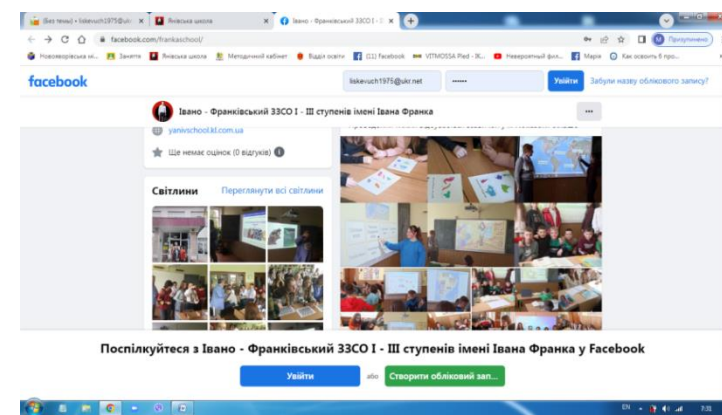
(Без теми) - liskevuch1975@ukr × Янівська школа × Івано - Франківський ЗЗСО І - ІІ ×

facebook.com/frankaschool/

Призупинено

Розвиваюча ... Заняття Янівська школа Методичний кабінет Відділ освіти (11) Facebook VITMOSSA Plaid - ЗК... Невероятный фол... Марія Как освоить 8 про...

facebook

liskevuch1975@ukr.net

••••••

Увійти

Забули назву облікового запису?

Івано - Франківський ЗЗСО І - ІІІ ступенів імені Івана Франка

yanivschool.kl.com.ua

Ще немає оцінок (0 відгуків)

Світлини

Переглянути всі світлини

Поспілкуйтеся з Івано - Франківський ЗЗСО І - ІІІ ступенів імені Івана Франка у Facebook

Увійти

або

Створити обліковий зап...

EN

7:31